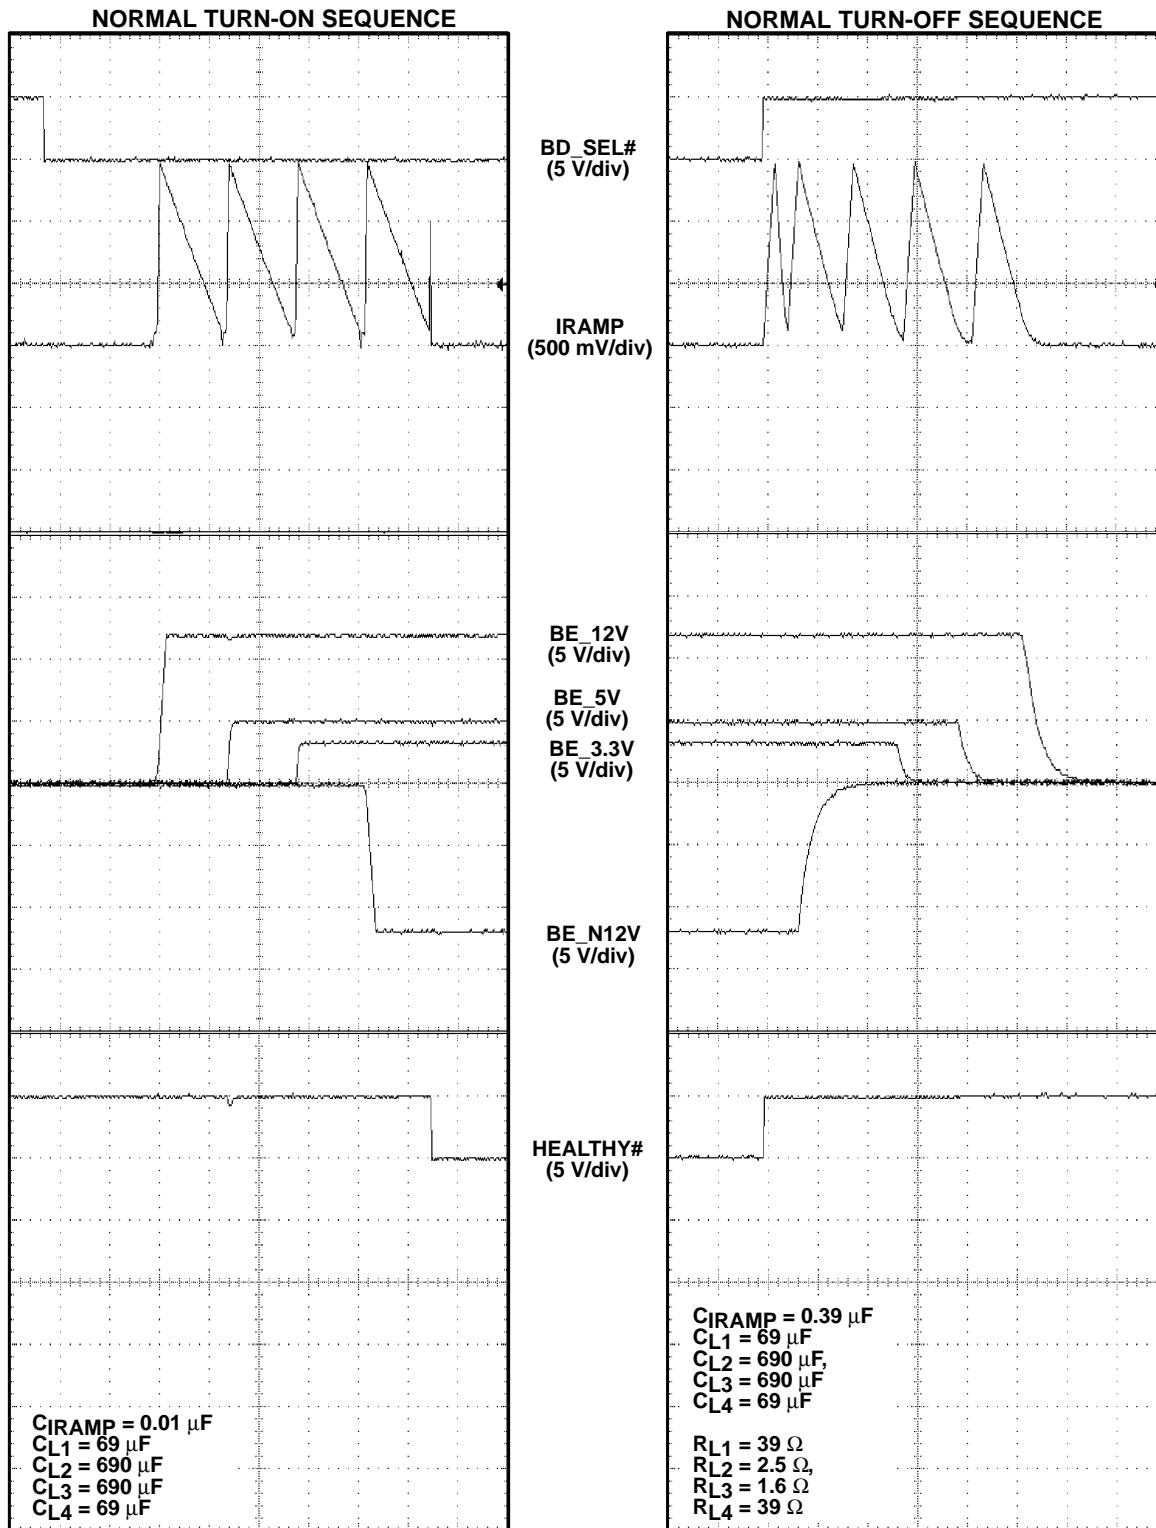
NORMAL TURN-ON SEQUENCE

NORMAL TURN-OFF SEQUENCE

BD_SEL#
(5 V/div)

IRAMP
(500 mV/div)

BE_12V
(5 V/div)

BE_5V
(5 V/div)

BE_3.3V
(5 V/div)

BE_N12V
(5 V/div)

HEALTHY#
(5 V/div)

$C_{IRAMP}$ = 0.01 μF
$C_{L1}$ = 69 μF
$C_{L2}$ = 690 μF
$C_{L3}$ = 690 μF
$C_{L4}$ = 69 μF

$C_{IRAMP}$ = 0.39 μF
$C_{L1}$ = 69 μF
$C_{L2}$ = 690 μF,
$C_{L3}$ = 690 μF
$C_{L4}$ = 69 μF

$R_{L1}$ = 39 Ω
$R_{L2}$ = 2.5 Ω,
$R_{L3}$ = 1.6 Ω
$R_{L4}$ = 39 Ω